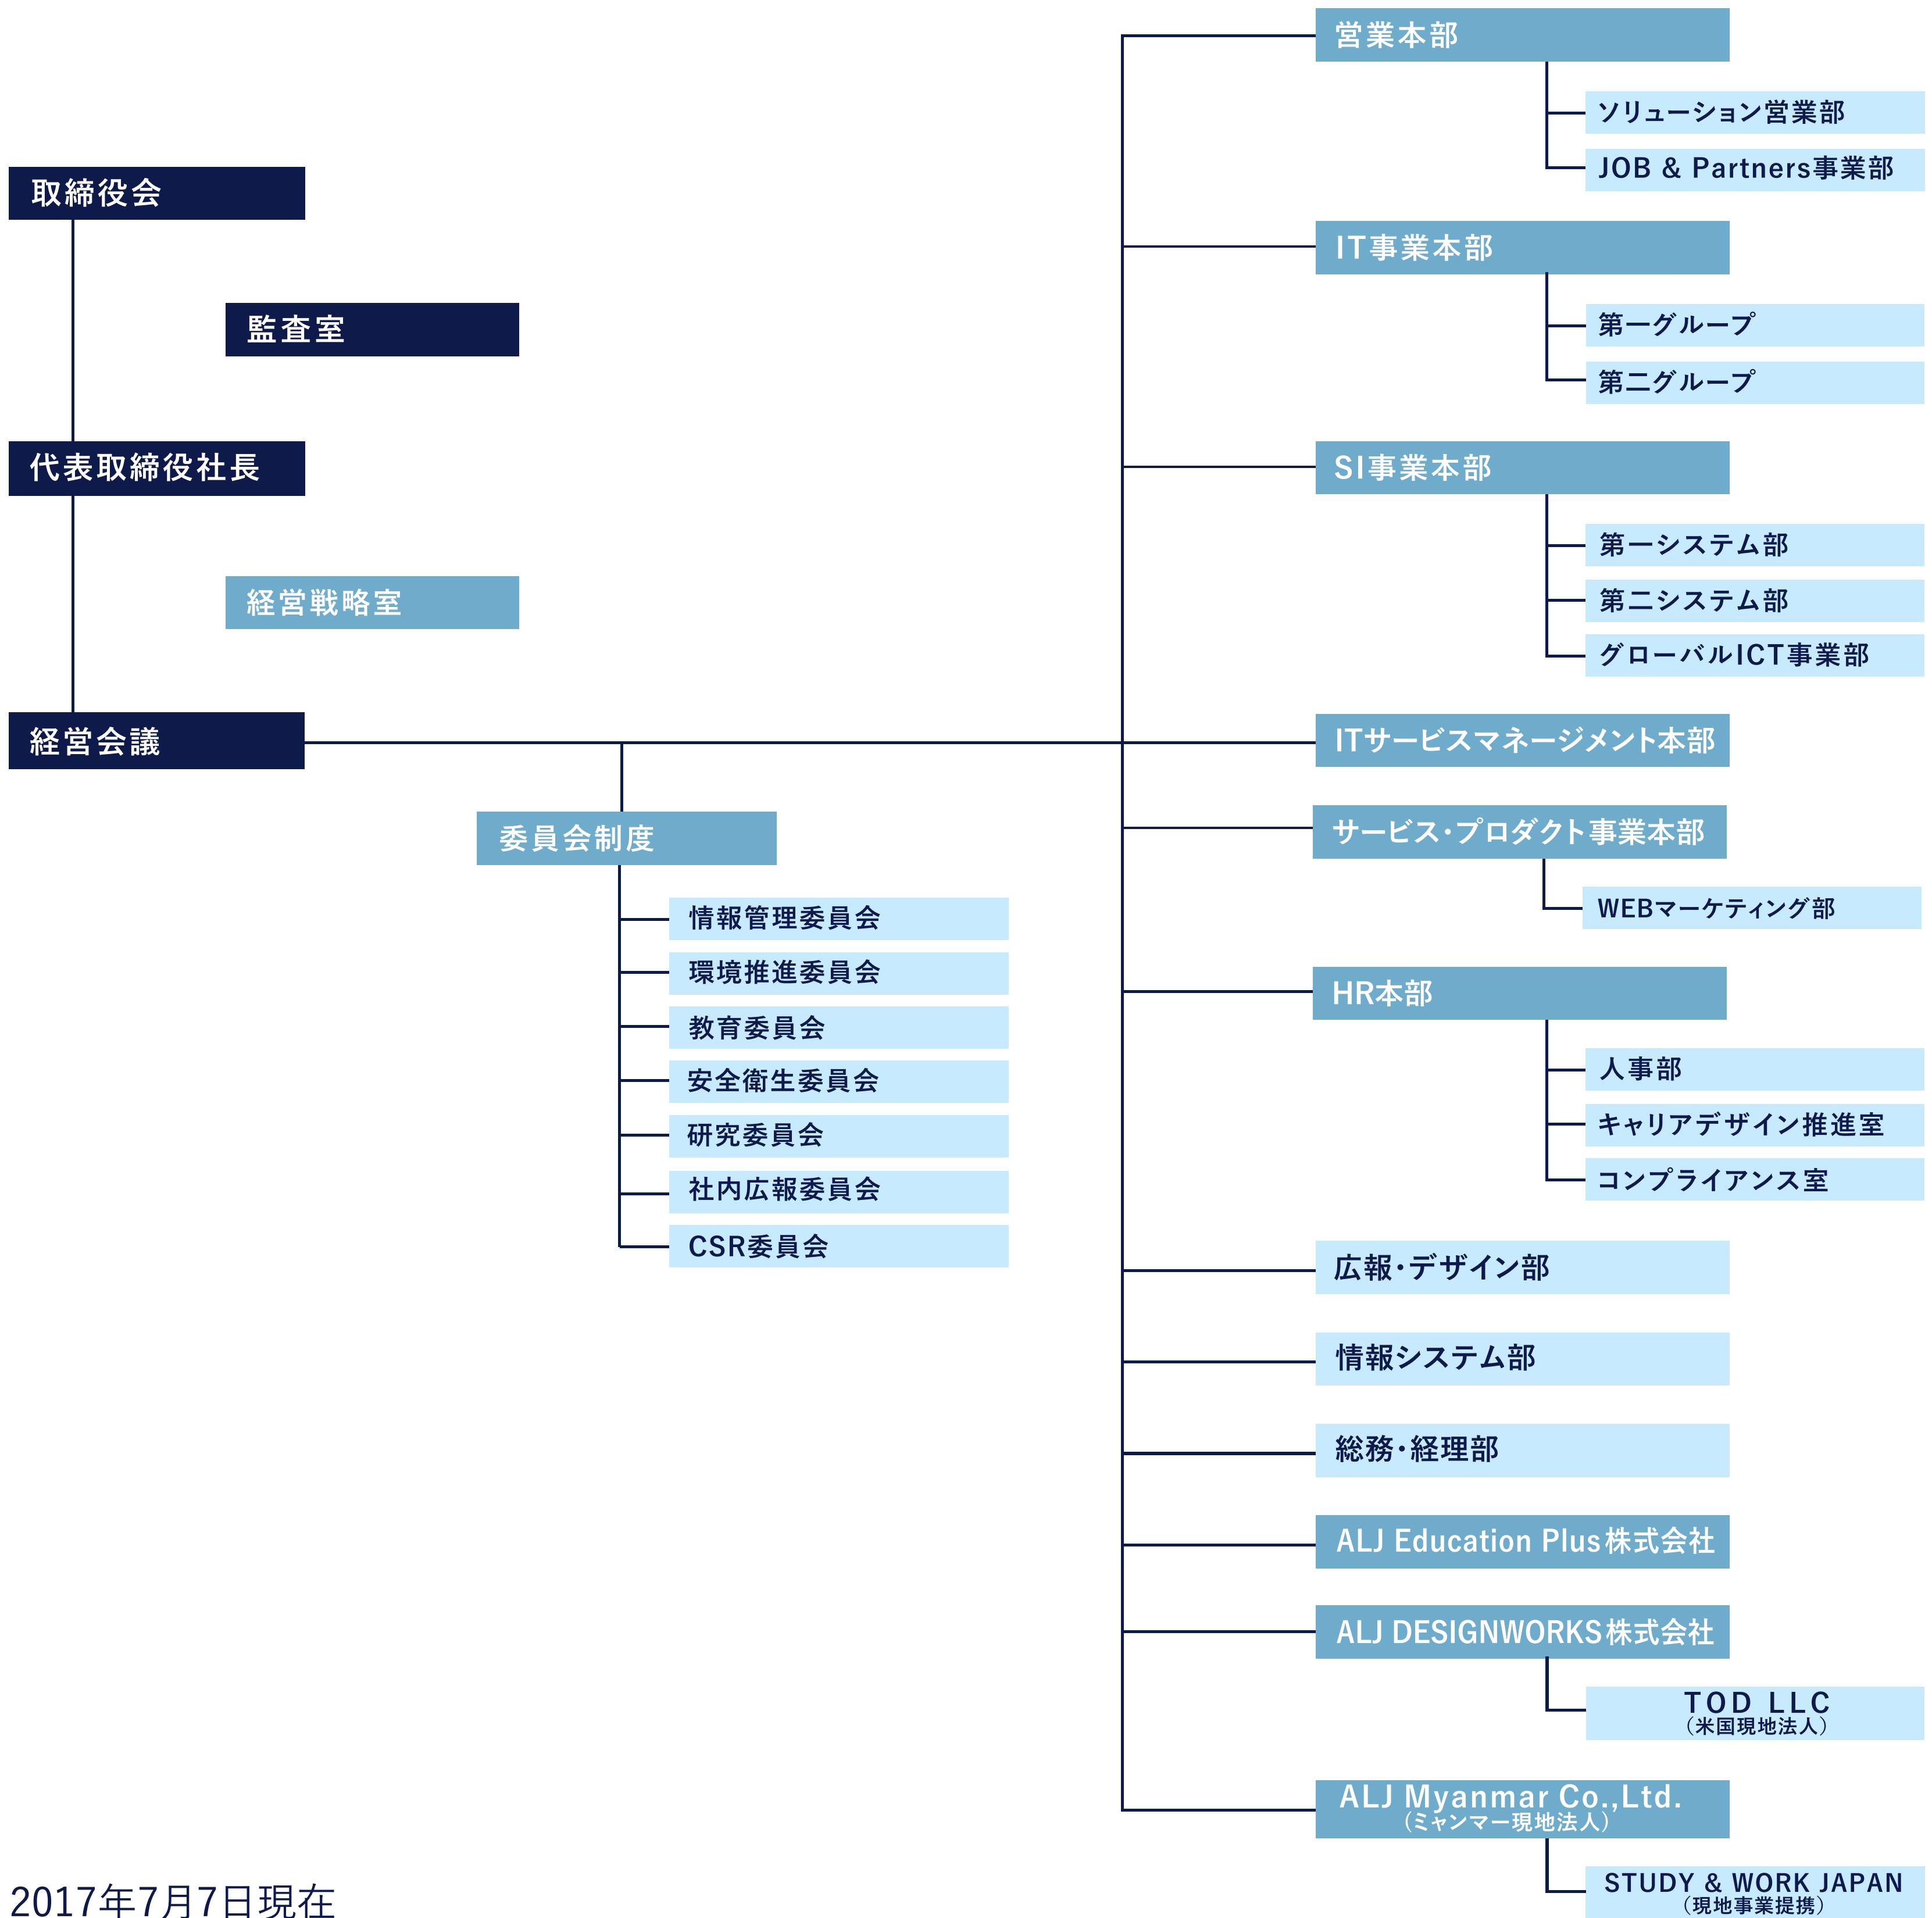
取締役会

監査室

代表取締役社長

経営戦略室

経営会議

委員会制度

情報管理委員会

環境推進委員会

教育委員会

安全衛生委員会

研究委員会

社内広報委員会

CSR委員会

営業本部

ソリューション営業部

JOB & Partners事業部

IT事業本部

第一グループ

第二グループ

SI事業本部

第一システム部

第二システム部

グローバルICT事業部

ITサービスマネージメント本部

サービス･プロダクト事業本部

WEBマーケティング部

HR本部

人事部

キャリアデザイン推進室

コンプライアンス室

広報･デザイン部

情報システム部

総務･経理部

ALJ Education Plus株式会社

ALJ DESIGNWORKS株式会社

TOD LLC
（米国現地法人）

ALJ Myanmar Co.,Ltd.
（ミャンマー現地法人）

STUDY & WORK JAPAN
（現地事業提携）

2017年7月7日現在